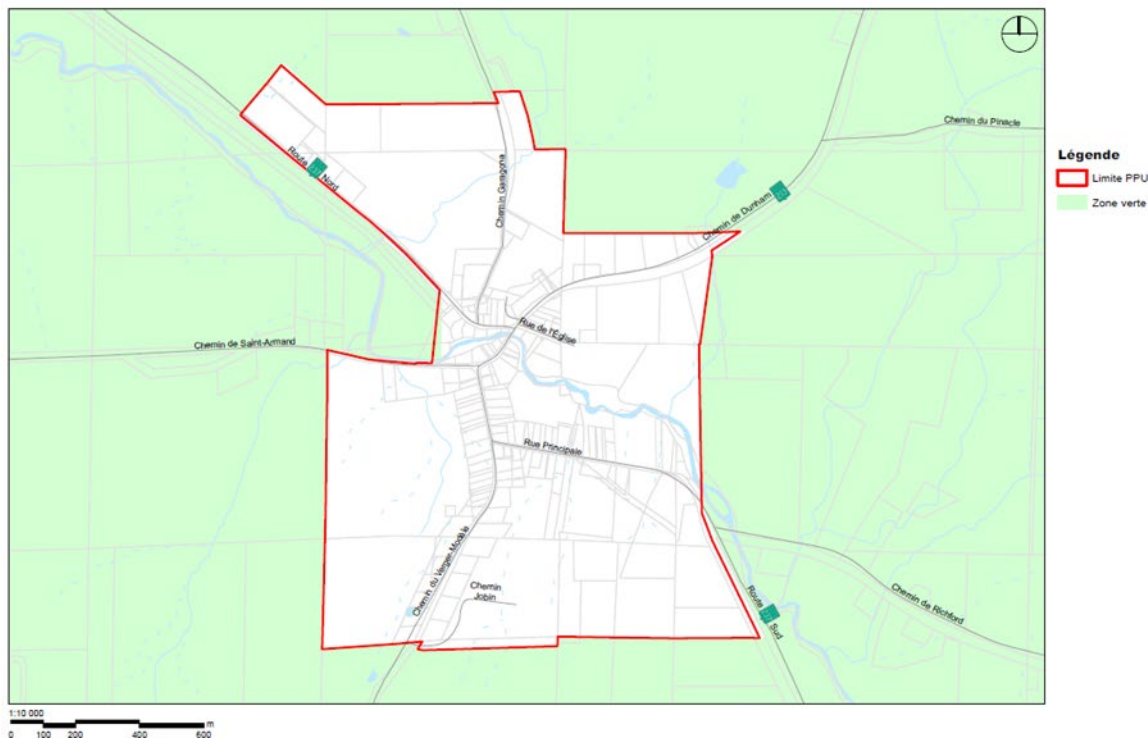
Chemin du Pinacle

Légende
Limite PPU
Zone verte

Route 133 Nord
Chemin Gagnon
Chemin de Dunham
Rue de l'Église
Chemin de Saint-Armand
Rue Principale
Chemin du Verger-Modèle
Chemin Jobin
Route 133 Sud
Chemin de Richford

1:10 000
0 100 200 400 600 m